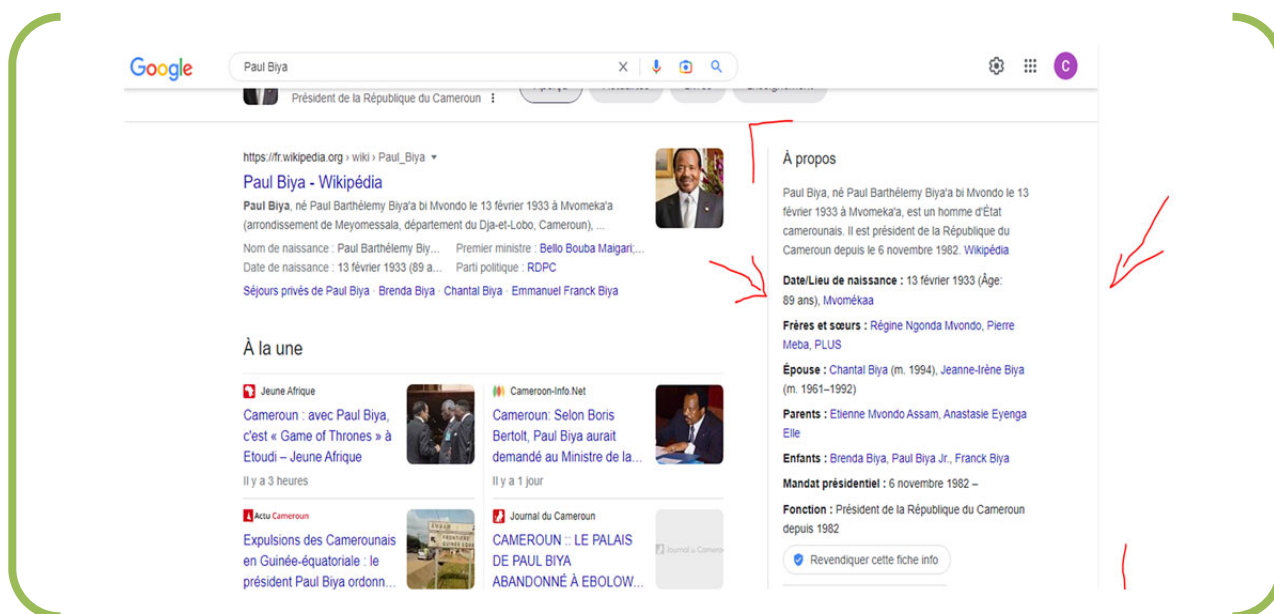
Google

Paul Biya

Président de la République du Cameroun

https://fr.wikipedia.org › wiki › Paul_Biya

Paul Biya - Wikipédia

Paul Biya, né Paul Barthélemy Biya'a bi Mvondo le 13 février 1933 à Mvomeka'a (arrondissement de Meyomessala, département du Dja-et-Lobo, Cameroun), ...

Nom de naissance : Paul Barthélemy Biy... Premier ministre : Bello Bouba Maigari;...

Date de naissance : 13 février 1933 (89 a... Parti politique : RDPC

Séjours privés de Paul Biya · Brenda Biya · Chantal Biya · Emmanuel Franck Biya

À la une

Jeune Afrique

Cameroun : avec Paul Biya, c'est « Game of Thrones » à Etoudi – Jeune Afrique

Il y a 3 heures

Cameroon-Info.Net

Cameroun: Selon Boris Bertolt, Paul Biya aurait demandé au Ministre de la...

Il y a 1 jour

Actu Cameroun

Expulsions des Camerounais en Guinée-équatoriale : le président Paul Biya ordonn...

Journal du Cameroun

CAMEROUN :: LE PALAIS DE PAUL BIYA ABANDONNÉ À EBOLOW...

À propos

Paul Biya, né Paul Barthélemy Biya'a bi Mvondo le 13 février 1933 à Mvomeka'a, est un homme d'État camerounais. Il est président de la République du Cameroun depuis le 6 novembre 1982. Wikipédia

Date/Lieu de naissance : 13 février 1933 (Âge: 89 ans), Mvomékaa

Frères et sœurs : Régine Ngonda Mvondo, Pierre Meba, PLUS

Épouse : Chantal Biya (m. 1994), Jeanne-Irène Biya (m. 1961–1992)

Parents : Etienne Mvondo Assam, Anastasie Eyenga Elle

Enfants : Brenda Biya, Paul Biya Jr., Franck Biya

Mandat présidentiel : 6 novembre 1982 –

Fonction : Président de la République du Cameroun depuis 1982

Revendiquer cette fiche info